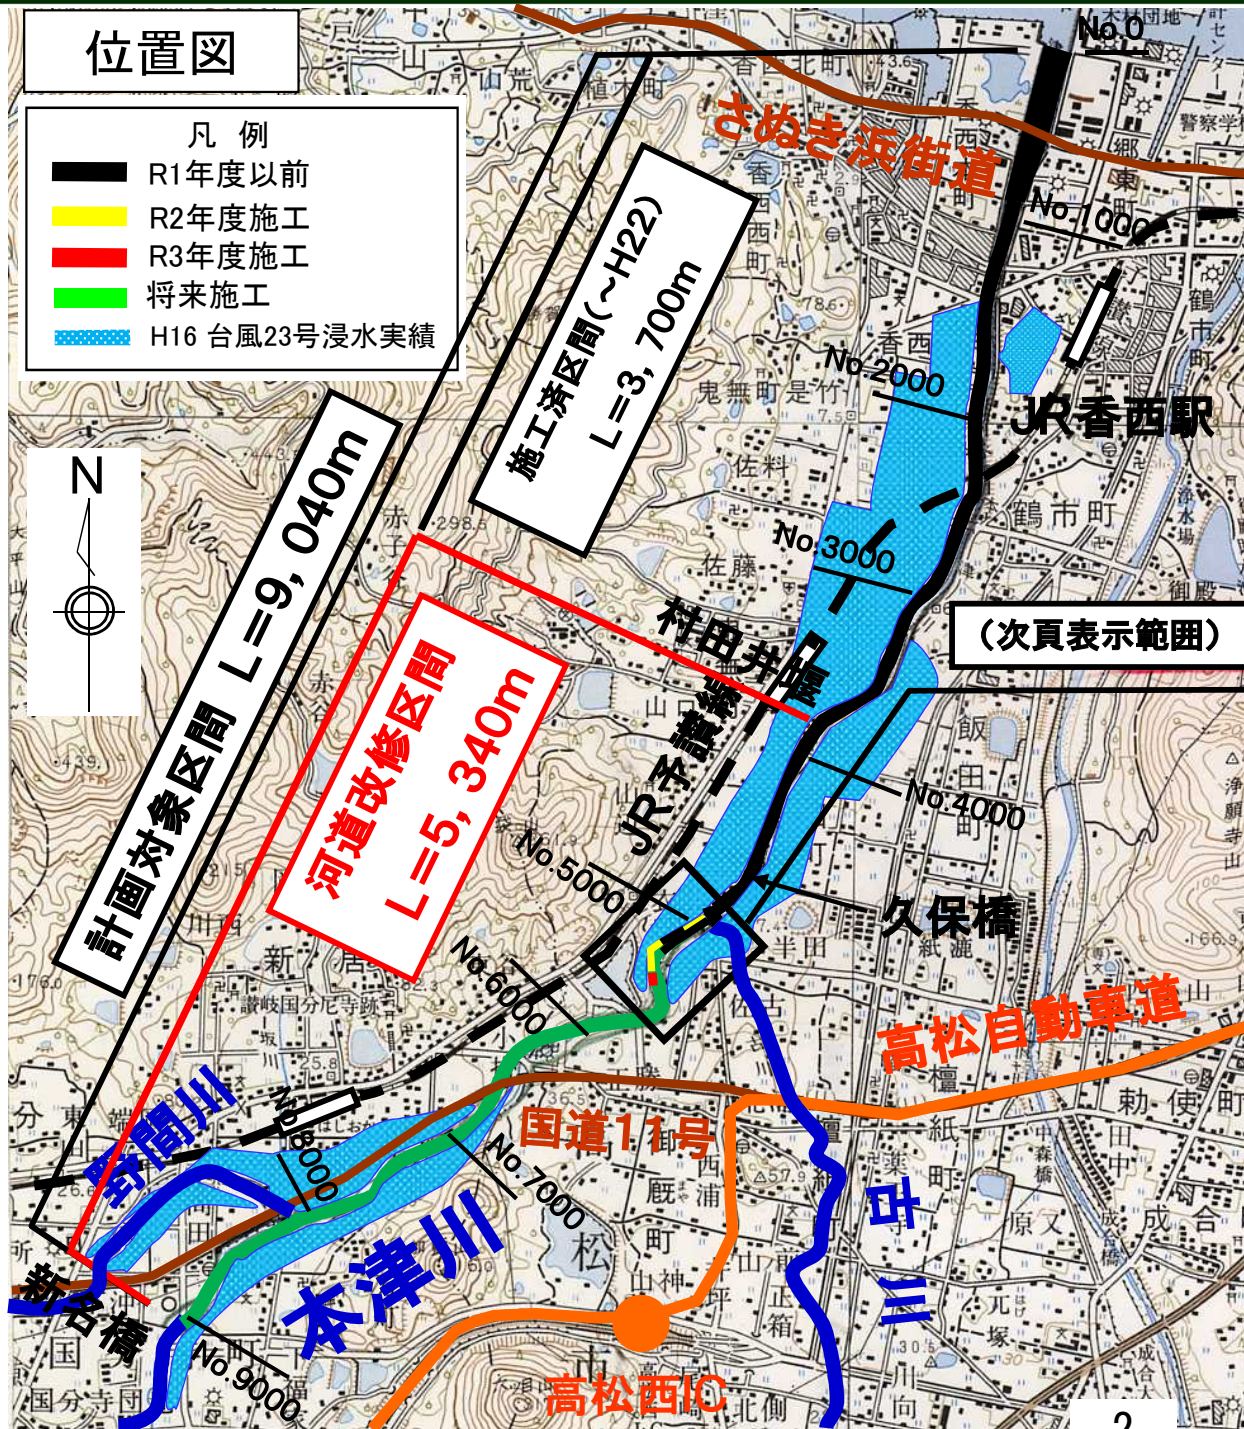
位置図

凡例
R1年度以前
R2年度施工
R3年度施工
将来施工
H16 台風23号浸水実績

N

計画対象区間 L=9,040m

施工済区間(~H22) L=3,700m

河道改修区間 L=5,340m

No.0
さぬき浜街道
No.1000
No.2000
JR香西駅
No.3000
(次頁表示範囲)
村田井堰
JR予讃線
No.4000
No.5000
久保橋
No.6000
高松自動車道
国道11号
No.8000
No.7000
野間川
本津川
新名橋
No.9000
高松西IC
2